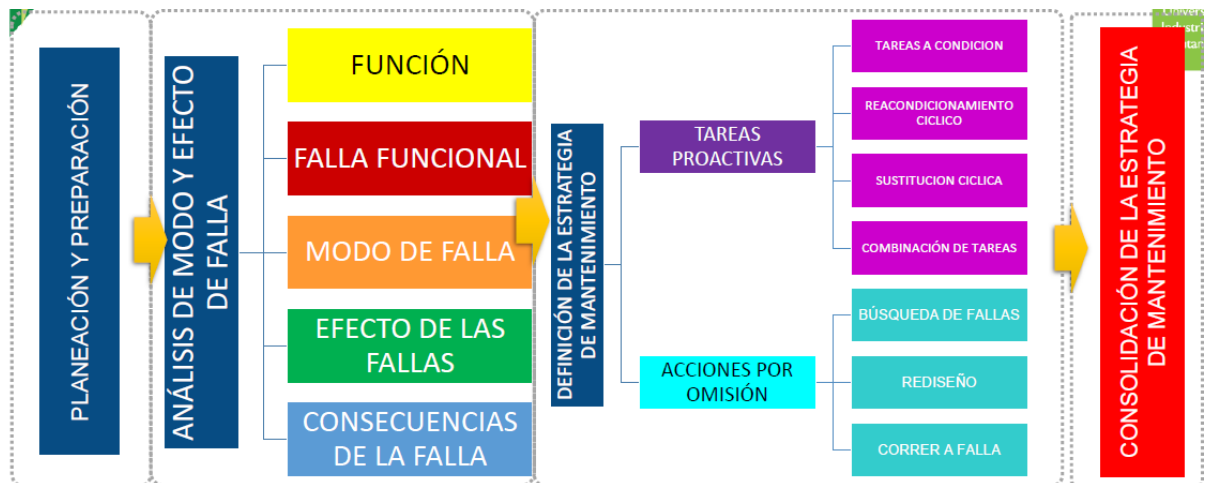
PLANEACIÓN Y PREPARACIÓN

ANÁLISIS DE MODO Y EFECTO DE FALLA

FUNCIÓN

FALLA FUNCIONAL

MODO DE FALLA

EFECTO DE LAS FALLAS

CONSECUENCIAS DE LA FALLA

DEFINICIÓN DE LA ESTRATEGIA DE MANTENIMIENTO

TAREAS PROACTIVAS

TAREAS A CONDICION

REACONDICIONAMIENTO CICLICO

SUSTITUCION CICLICA

COMBINACIÓN DE TAREAS

ACCIONES POR OMISIÓN

BÚSQUEDA DE FALLAS

REDISEÑO

CORRER A FALLA

CONSOLIDACIÓN DE LA ESTRATEGIA DE MANTENIMIENTO

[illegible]